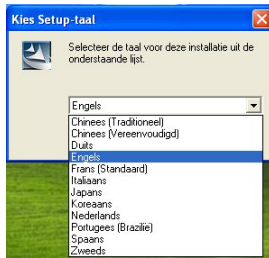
Kies Setup-taal

Selecteer de taal voor deze installatie uit de onderstaande lijst.

Engels

Chinees (Traditioneel)
Chinees (Vereenvoudigd)
Duits
Engels
Frans (Standaard)
Italiaans
Japans
Koreaans
Nederlands
Portugees (Brazilië)
Spaans
Zweeds